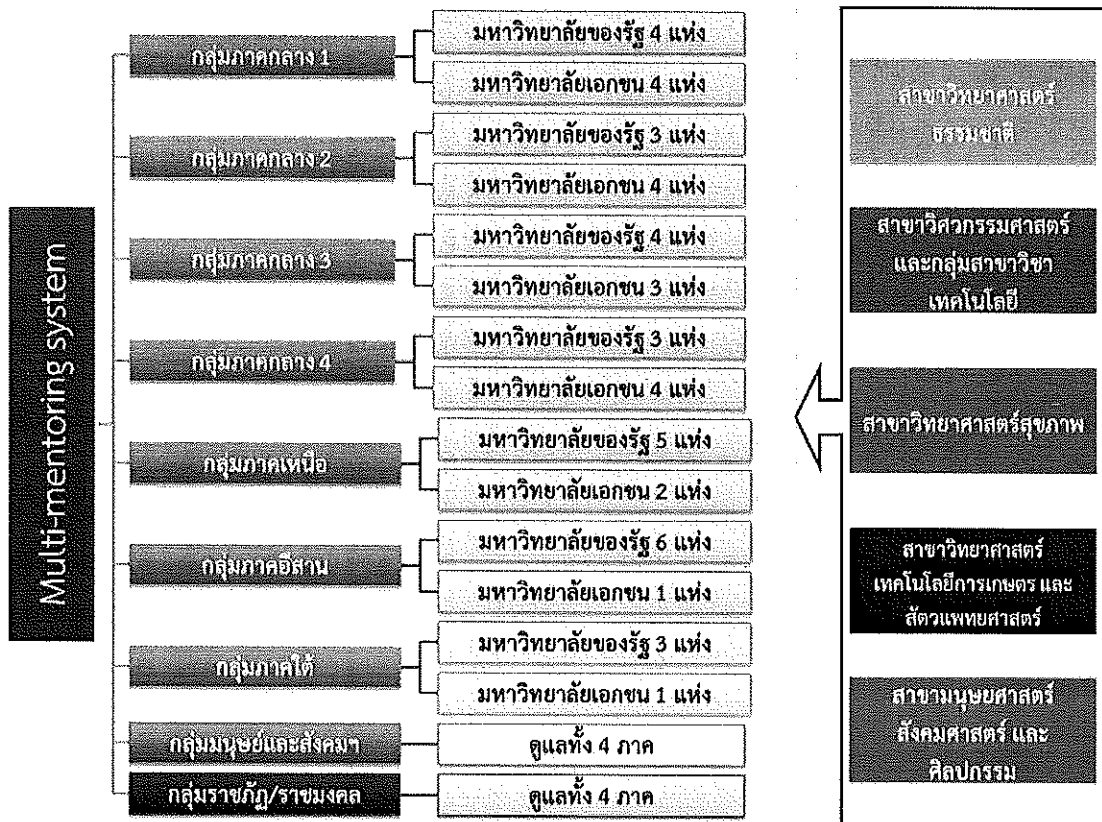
Multi-mentoring system

กลุ่มภาคกลาง 1
มหาวิทยาลัยของรัฐ 4 แห่ง
มหาวิทยาลัยเอกชน 4 แห่ง

กลุ่มภาคกลาง 2
มหาวิทยาลัยของรัฐ 3 แห่ง
มหาวิทยาลัยเอกชน 4 แห่ง

กลุ่มภาคกลาง 3
มหาวิทยาลัยของรัฐ 4 แห่ง
มหาวิทยาลัยเอกชน 3 แห่ง

กลุ่มภาคกลาง 4
มหาวิทยาลัยของรัฐ 3 แห่ง
มหาวิทยาลัยเอกชน 4 แห่ง

กลุ่มภาคเหนือ
มหาวิทยาลัยของรัฐ 5 แห่ง
มหาวิทยาลัยเอกชน 2 แห่ง

กลุ่มภาคอีสาน
มหาวิทยาลัยของรัฐ 6 แห่ง
มหาวิทยาลัยเอกชน 1 แห่ง

กลุ่มภาคใต้
มหาวิทยาลัยของรัฐ 3 แห่ง
มหาวิทยาลัยเอกชน 1 แห่ง

กลุ่มมนุษย์และสังคมฯ
ดูแลทั้ง 4 ภาค

กลุ่มราชภัฏ/ราชมงคล
ดูแลทั้ง 4 ภาค

สาขาวิทยาศาสตร์ธรรมชาติ

สาขาวิศวกรรมศาสตร์และกลุ่มสาขาวิชาเทคโนโลยี

สาขาวิทยาศาสตร์สุขภาพ

สาขาวิทยาศาสตร์เทคโนโลยีการเกษตร และสัตวแพทยศาสตร์

สาขามนุษยศาสตร์ สังคมศาสตร์ และศิลปกรรม